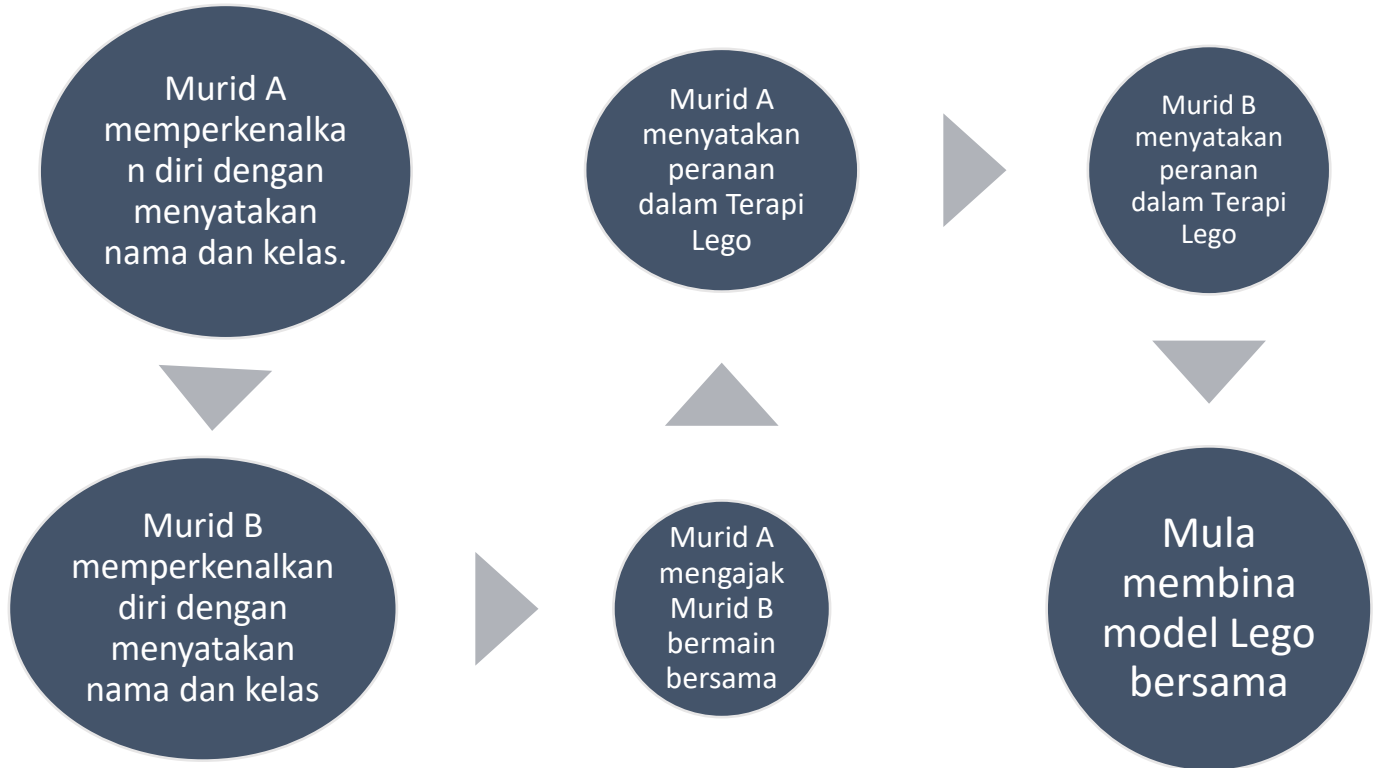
Murid A memperkenalkan diri dengan menyatakan nama dan kelas.

Murid B memperkenalkan diri dengan menyatakan nama dan kelas

Murid A mengajak Murid B bermain bersama

Murid A menyatakan peranan dalam Terapi Lego

Murid B menyatakan peranan dalam Terapi Lego

Mula membina model Lego bersama